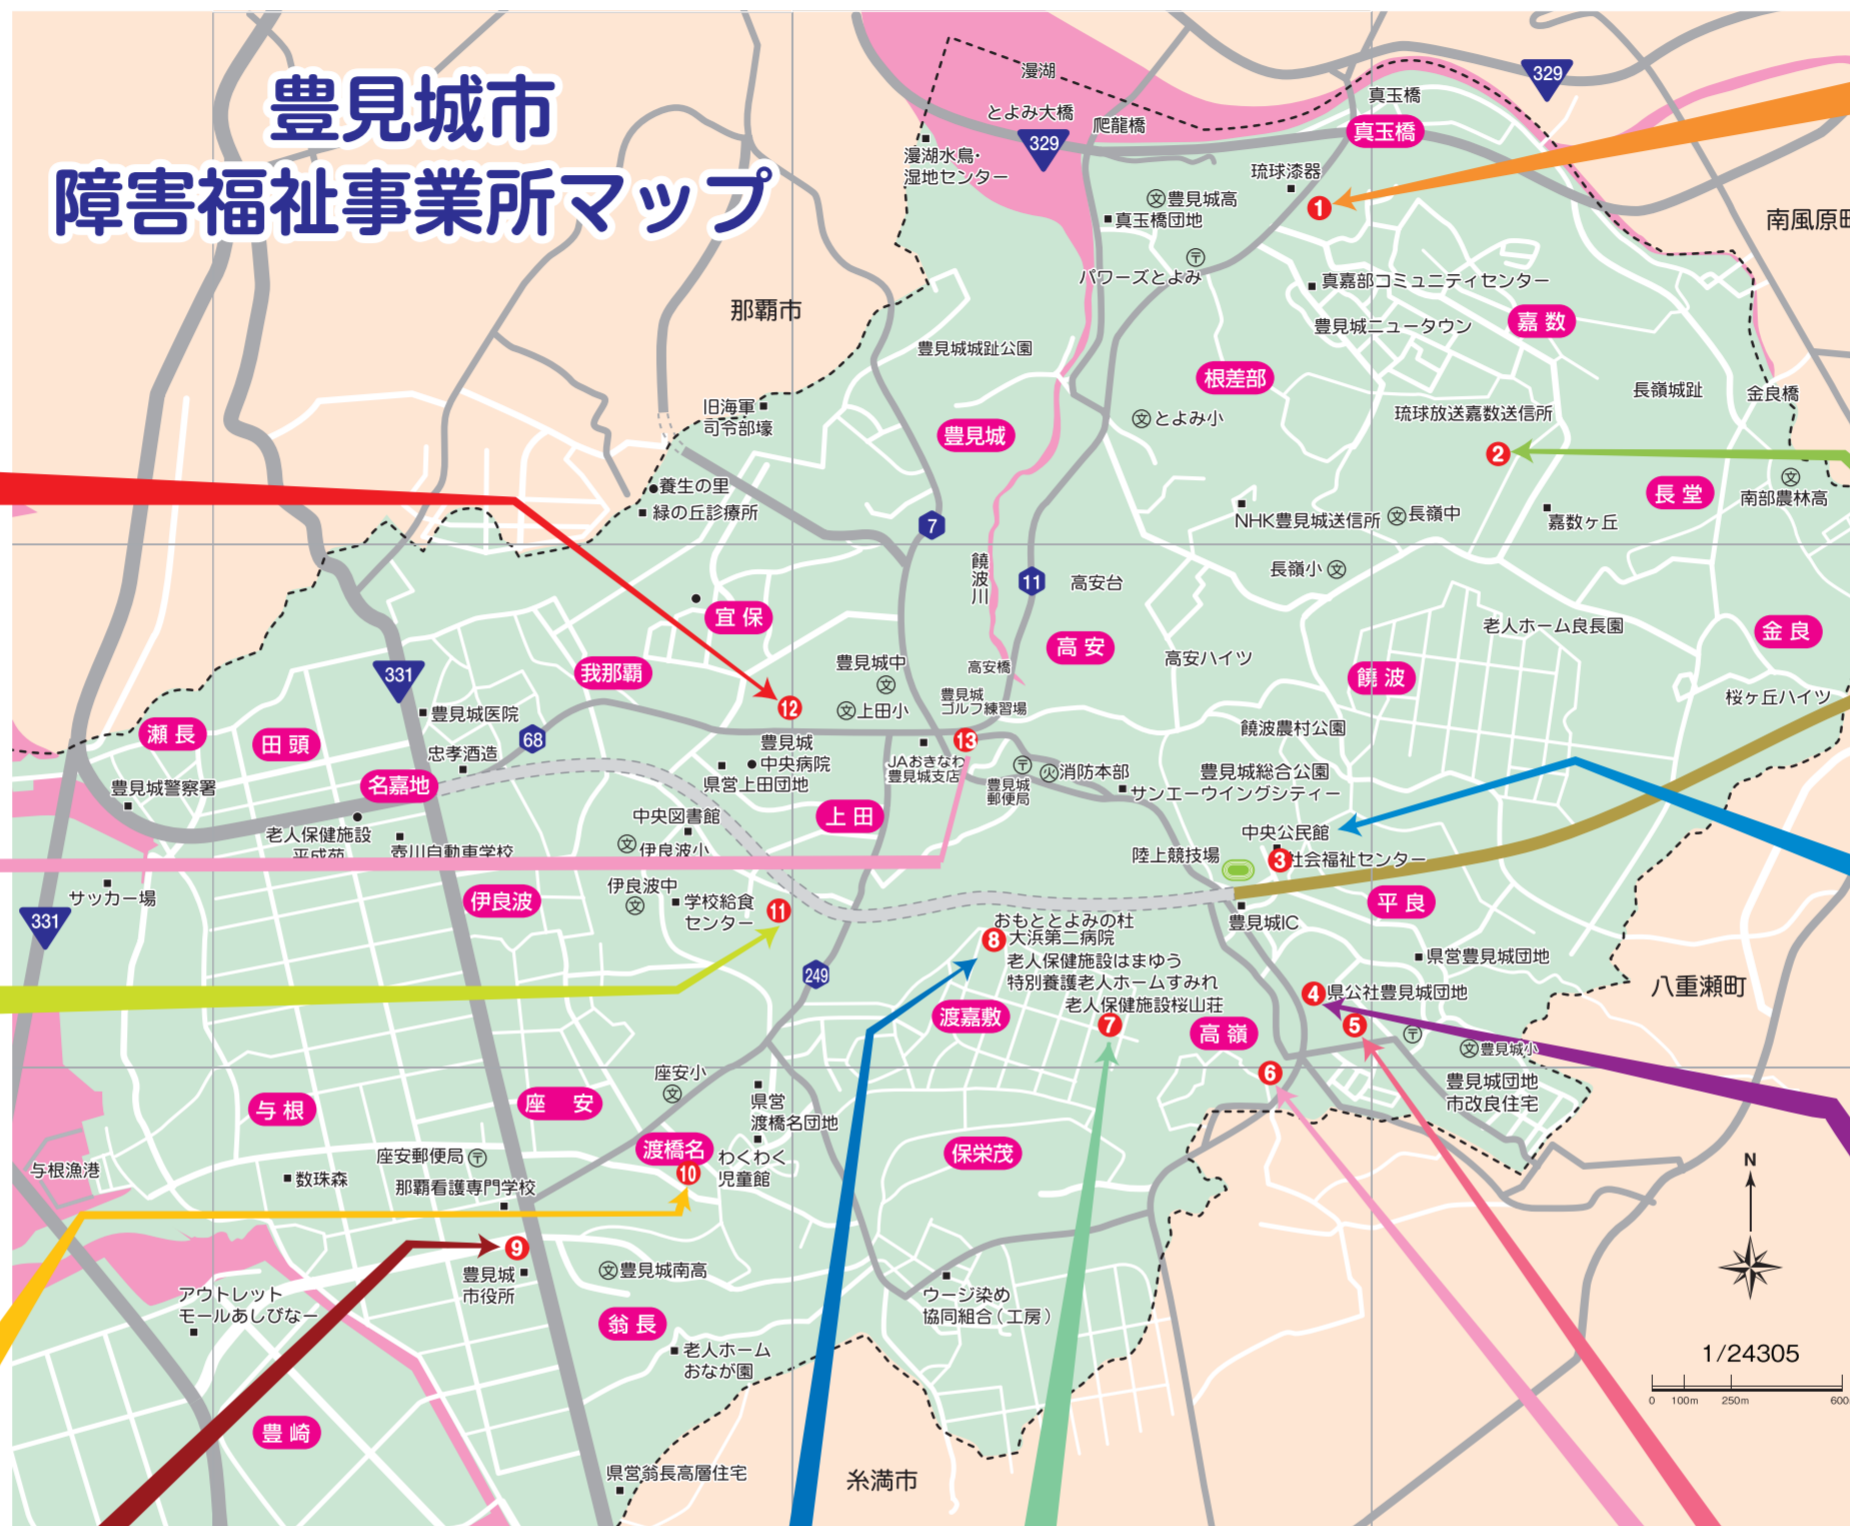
豊見城市
障害福祉事業所マップ

漫湖
329
とよみ大橋
爬龍橋
真玉橋
真玉橋
329
漫湖水鳥・湿地センター
琉球漆器
豊見城高
1
真玉橋団地
南風原町
パワーズとよみ
真嘉部コミュニティセンター
那覇市
豊見城ニュータウン
嘉数
豊見城城趾公園
根差部
長嶺城趾
金良橋
旧海軍司令部壕
とよみ小
琉球放送嘉数送信所
豊見城
2
長堂
南部農林高
養生の里
緑の丘診療所
NHK豊見城送信所
長嶺中
嘉数ヶ丘
7
饒波川
11
高安台
長嶺小
宜保
高安
老人ホーム良長園
金良
豊見城中
高安橋
高安ハイツ
我那覇
饒波
331
豊見城ゴルフ練習場
桜ケ丘ハイツ
豊見城医院
12
上田小
瀬長
田頭
68
饒波農村公園
忠孝酒造
豊見城
13
豊見城警察署
名嘉地
中央病院
JAおきなわ豊見城支店
豊見城郵便局
消防本部
豊見城総合公園
県営上田団地
サンエーウイングシティー
中央図書館
上田
老人保健施設平成苑
嘉川自動車学校
伊良波小
中央公民館
陸上競技場
3
社会福祉センター
サッカー場
伊良波
伊良波中
学校給食センター
11
豊見城IC
平良
331
おもとよみの杜大浜第二病院
8
老人保健施設はまゆう
県営豊見城団地
249
特別養護老人ホームすみれ
八重瀬町
老人保健施設桜山荘
4
県社豊見城団地
渡嘉敷
7
高嶺
5
豊見城小
座安小
6
豊見城団地市改良住宅
県営渡橋名団地
与根
座安
渡橋名
座安郵便局
わくわく児童館
与根漁港
数珠森
10
那覇看護専門学校
保栄茂
N
9
豊見城市役所
豊見城南高
アウトレットモールあしびなー
ウージ染め協同組合（工房）
翁長
1/24305
老人ホームおなが園
0 100m 250m 600
豊崎
県営翁長高層住宅
糸満市